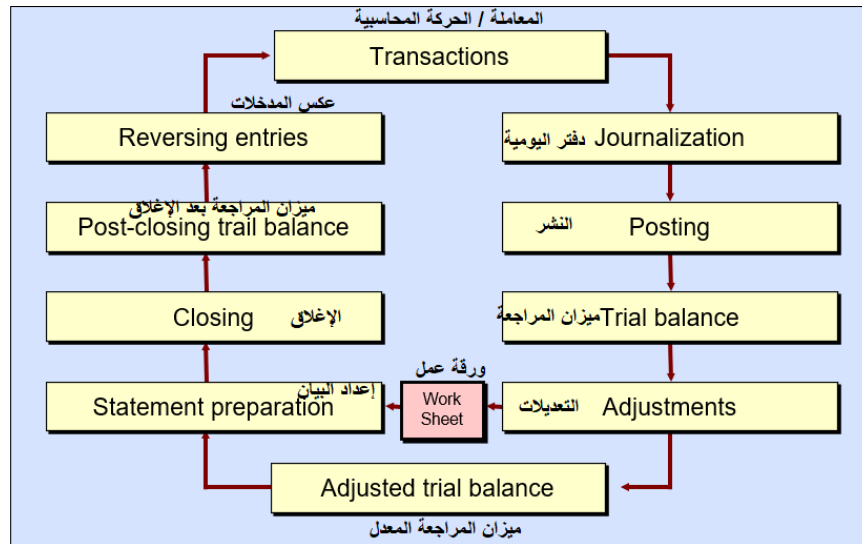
المعاملة / الحركة المحاسبية
Transactions

عكس المدخلات
Reversing entries

دفتر اليومية Journalization

ميزان المراجعة بعد الإغلاق
Post-closing trail balance

النشر
Posting

الإغلاق
Closing

ميزان المراجعة Trial balance

ورقة عمل
إعداد البيان
Statement preparation

Work Sheet

التعديلات
Adjustments

Adjusted trial balance
ميزان المراجعة المعدل